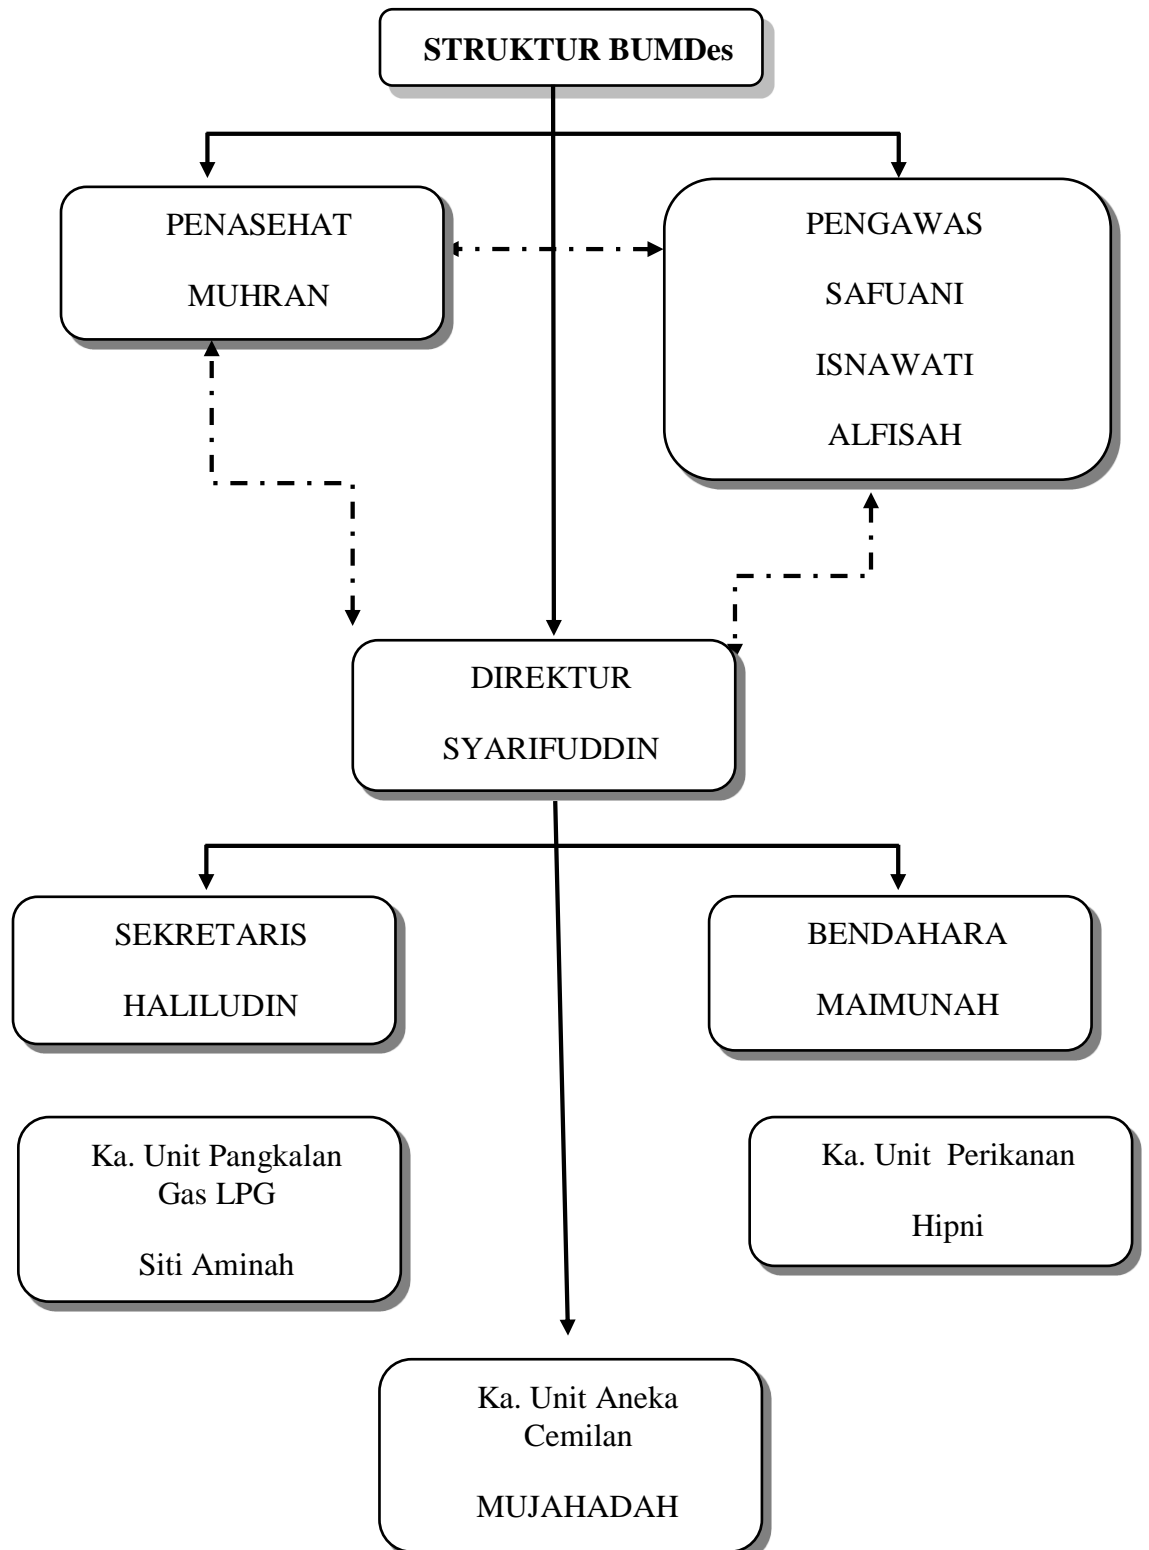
STRUKTUR BUMDes

PENASEHAT

MUHRAN

PENGAWAS

SAFUANI

ISNAWATI

ALFISAH

DIREKTUR

SYARIFUDDIN

SEKRETARIS

HALILUDIN

BENDAHARA

MAIMUNAH

Ka. Unit Pangkalan Gas LPG

Siti Aminah

Ka. Unit Perikanan

Hipni

Ka. Unit Aneka Cemilan

MUJAHADAH